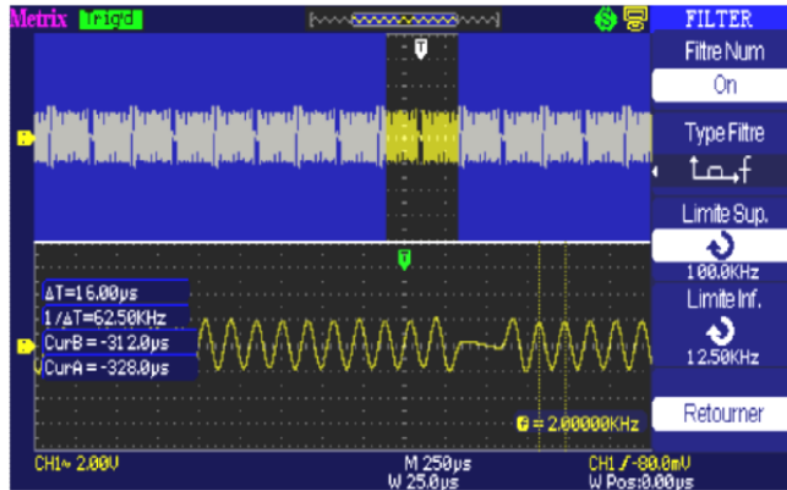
Metrix Trig'd

FILTER

Fitre Num

On

Type Filtre

Limite Sup.

100.0KHz

Limite Inf.

12.50KHz

Retourner

T

T

ΔT=16.00μs
1/ΔT=62.50KHz
CurB = -312.0μs
CurA = -328.0μs

= 2.00000KHz

CH1~ 2.00V

M 250μs
W 25.0μs

CH1 ∫ -80.0mV
W Pos:0.00μs